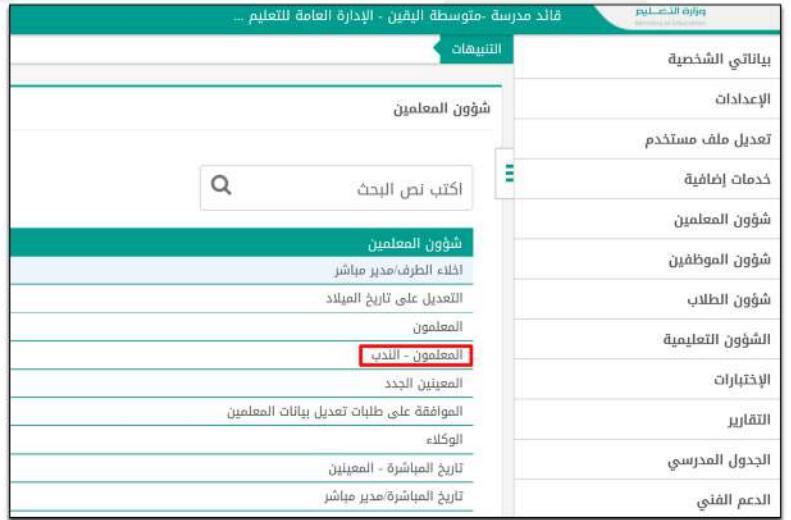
وزارة التعليم
Ministry of Education

قائد مدرسة -متوسطة اليقين - الإدارة العامة للتعليم ...

بياناتي الشخصية
الإعدادات
تعديل ملف مستخدم
خدمات إضافية
شؤون المعلمين
شؤون الموظفين
شؤون الطلاب
الشؤون التعليمية
الإختبارات
التقارير
الجدول المدرسي
الدعم الفني

التنبيهات

شؤون المعلمين

اكتب نص البحث

شؤون المعلمين
اخلاء الطرف/مدير مباشر
التعديل على تاريخ الميلاد
المعلمون
المعلمون - الندب
المعينين الجدد
الموافقة على طلبات تعديل بيانات المعلمين
الوكلاء
تاريخ المباشرة - المعينين
تاريخ المباشرة/مدير مباشر